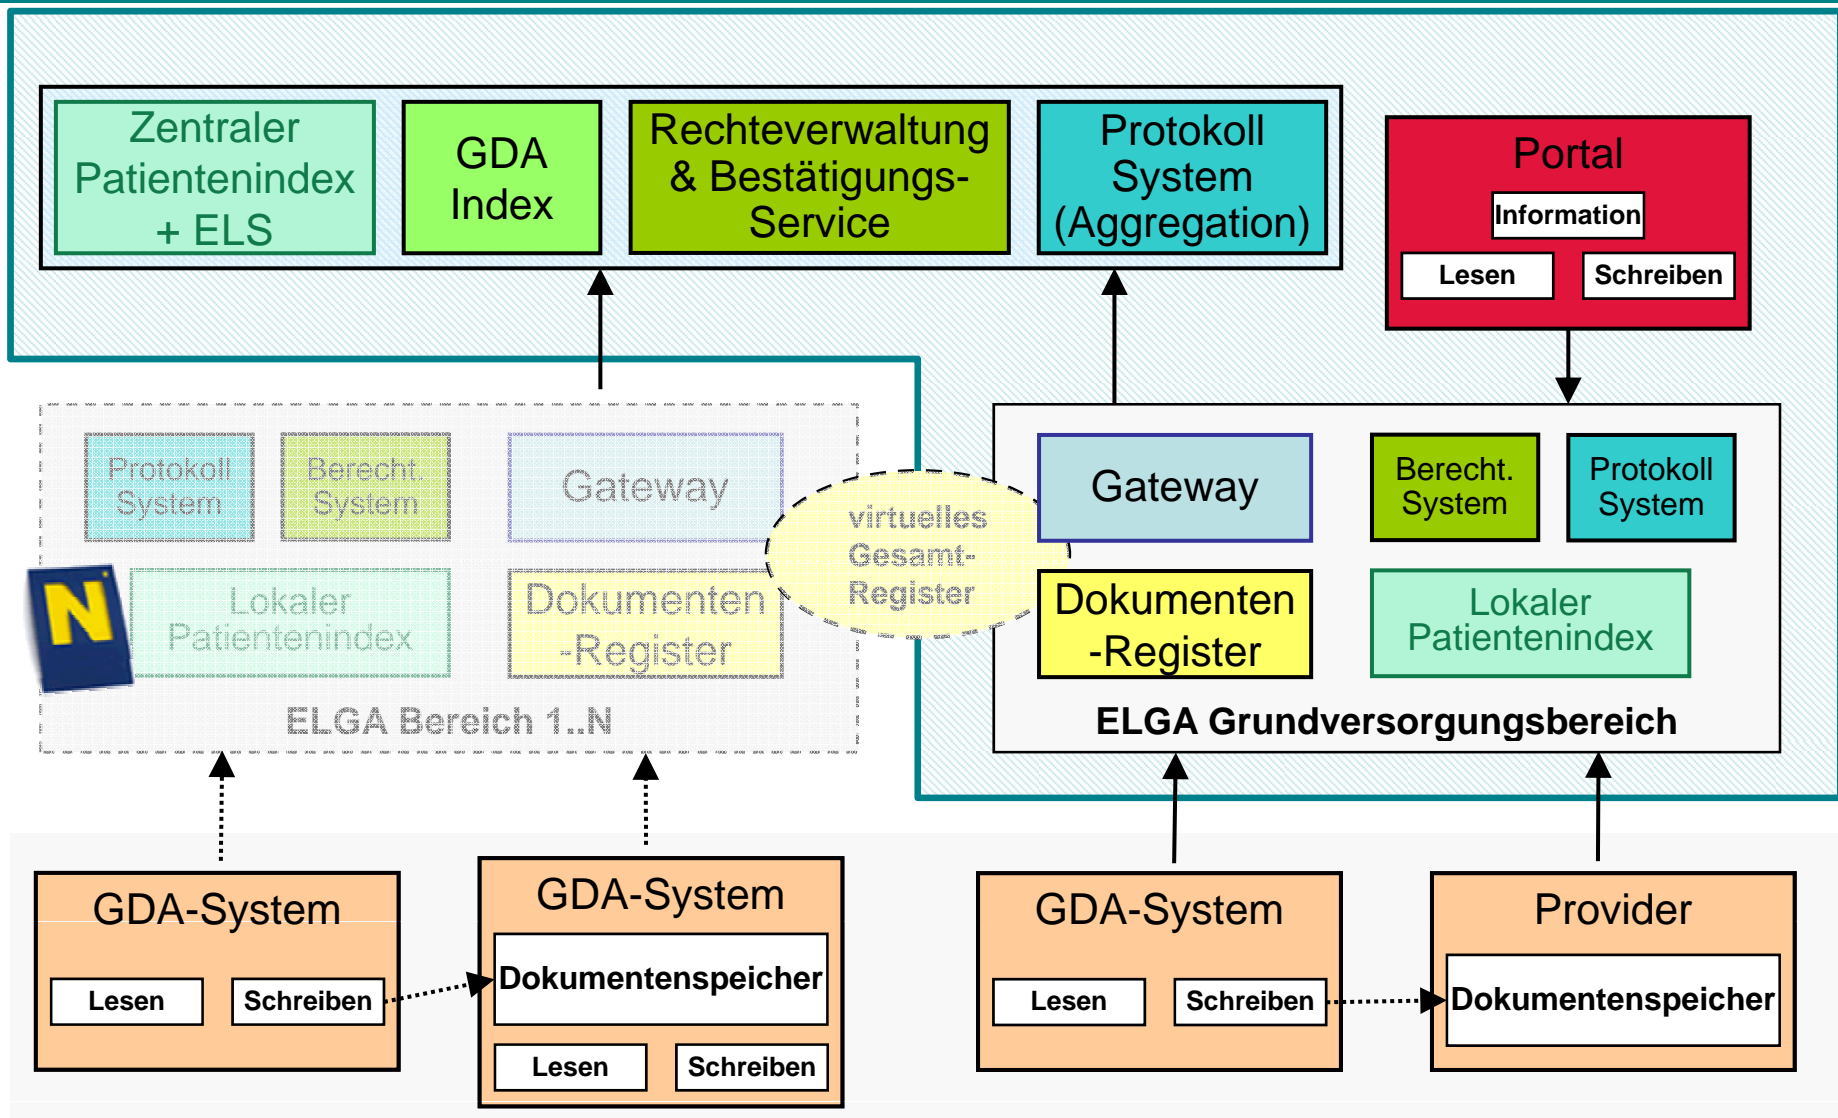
Zentraler Patientenindex + ELS

GDA Index

Rechteverwaltung & Bestätigungs-Service

Protokoll System (Aggregation)

Portal

Information

Lesen

Schreiben

Protokoll System

Berecht. System

Gateway

Lokaler Patientenindex

Dokumenten -Register

ELGA Bereich 1..N

virtuelles Gesamt-Register

Gateway

Berecht. System

Protokoll System

Dokumenten -Register

Lokaler Patientenindex

ELGA Grundversorgungsbereich

GDA-System

Lesen

Schreiben

GDA-System

Dokumentenspeicher

Lesen

Schreiben

GDA-System

Lesen

Schreiben

Provider

Dokumentenspeicher